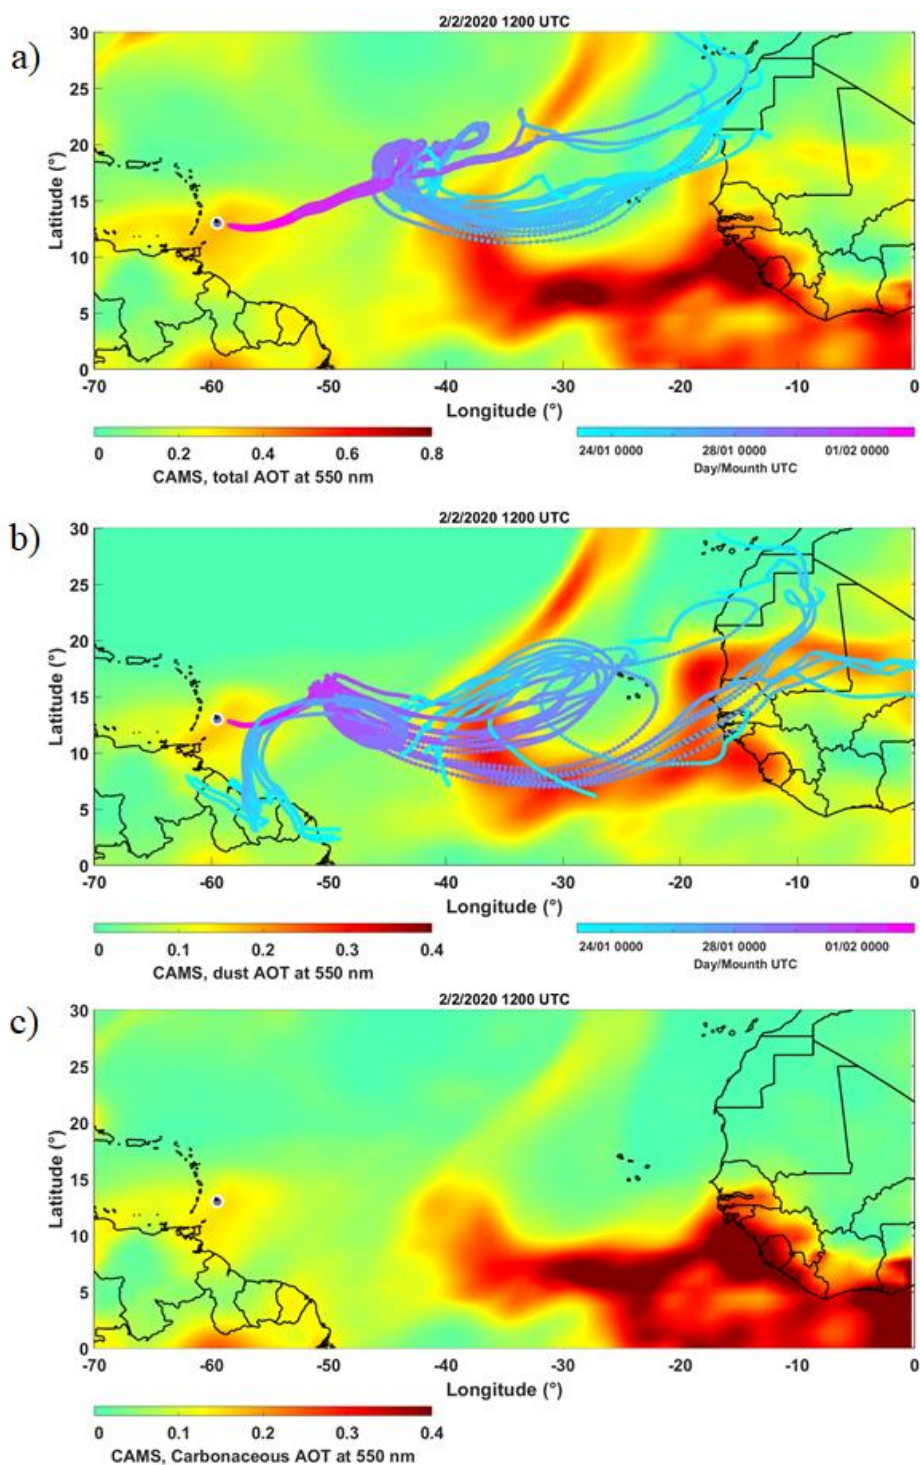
2/2/2020 1200 UTC

a)

30
25
20
15
10
5
0

Latitude (°)

-70 -60 -50 -40 -30 -20 -10 0

Longitude (°)

0 0.2 0.4 0.6 0.8

CAMS, total AOT at 550 nm

24/01 0000 28/01 0000 01/02 0000

Day/Mounth UTC

2/2/2020 1200 UTC

b)

30
25
20
15
10
5
0

Latitude (°)

-70 -60 -50 -40 -30 -20 -10 0

Longitude (°)

0 0.1 0.2 0.3 0.4

CAMS, dust AOT at 550 nm

24/01 0000 28/01 0000 01/02 0000

Day/Mounth UTC

2/2/2020 1200 UTC

c)

30
25
20
15
10
5
0

Latitude (°)

-70 -60 -50 -40 -30 -20 -10 0

Longitude (°)

0 0.1 0.2 0.3 0.4

CAMS, Carbonaceous AOT at 550 nm